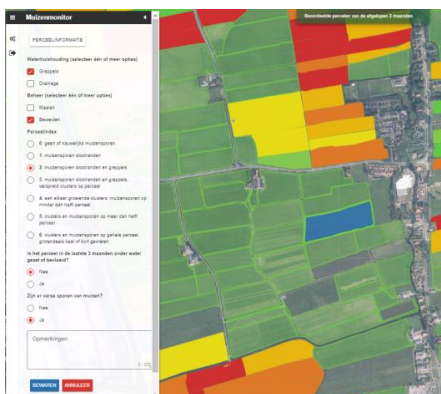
Muizenmonitor

Beoordeelde percelen van de afgelopen 2 maanden

PERCEELINFORMATIE

Waterhuishouding (selecteer één of meer opties)

Greppels

Drainage

Beheer (selecteer één of meer opties)

Maaien

Beweiden

Perceelindex

0. geen of nauwelijks muizensporen

1. muizensporen slootranden

2. muizensporen slootranden en greppels

3. muizensporen slootranden en greppels, verspreid clusters op perceel

4. een of meer groeiende clusters, muizensporen op minder dan half perceel

5. clusters en muizensporen op meer dan half perceel

6. clusters en muizensporen op gehele perceel, grotendeels kaal of kort gevreten

Is het perceel in de laatste 3 maanden onder water gezet of bevloeid?

Nee

Ja

Zijn er verse sporen van muizen?

Nee

Ja

Opmerkingen

0 / 255

BEWAREN

ANNULEER